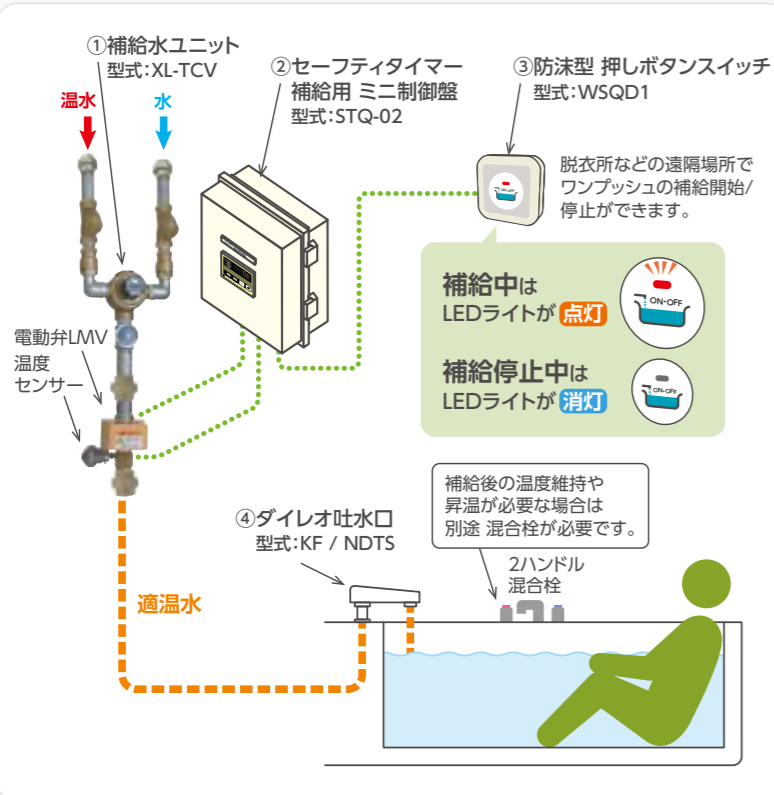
①補給水ユニット
型式:XL-TCV

温水

水

②セーフティタイマー
補給用 ミニ制御盤
型式:STQ-02

③防沫型 押しボタンスイッチ
型式:WSQD1

脱衣所などの遠隔場所で
ワンプッシュの補給開始/
停止ができます。

補給中は
LEDライトが 点灯

ON-OFF

補給停止中は
LEDライトが 消灯

ON-OFF

電動弁LMV

温度
センサー

補給後の温度維持や
昇温が必要な場合は
別途 混合栓が必要です。

④ダイレオ吐水口
型式:KF / NDTS

2ハンドル
混合栓

適温水